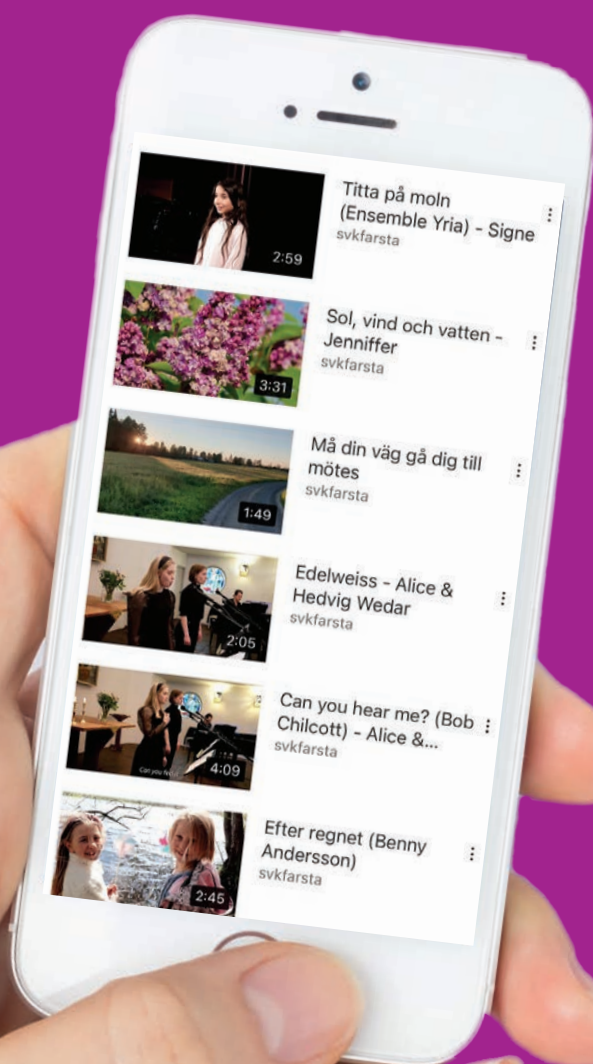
2:59
Titta på moln (Ensemble Yria) - Signe
svkfarsta

3:31
Sol, vind och vatten - Jenniffer
svkfarsta

1:49
Må din väg gå dig till mötes
svkfarsta

2:05
Edelweiss - Alice & Hedvig Wedar
svkfarsta

4:09
Can you hear me? (Bob Chilcott) - Alice &...
svkfarsta

2:45
Efter regnet (Benny Andersson)
svkfarsta